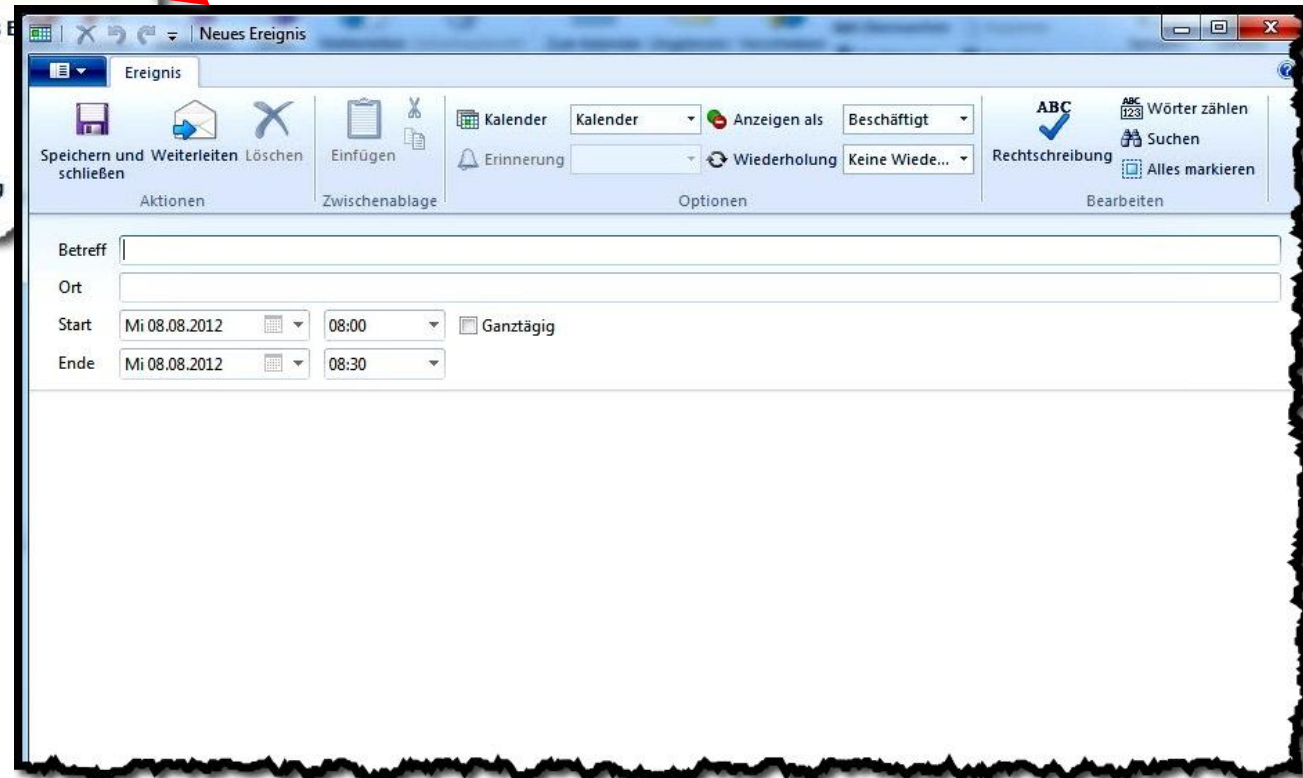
Neues Ereignis

Ereignis

Speichern und schließen
Weiterleiten
Löschen
Aktionen

Einfügen
Zwischenablage

Kalender
Kalender
Anzeigen als
Beschäftigt
Erinnerung
Wiederholung
Keine Wiede...
Optionen

ABC
Rechtschreibung
Wörter zählen
Suchen
Alles markieren
Bearbeiten

Betreff
Ort
Start
Mi 08.08.2012
08:00
Ganztägig
Ende
Mi 08.08.2012
08:30